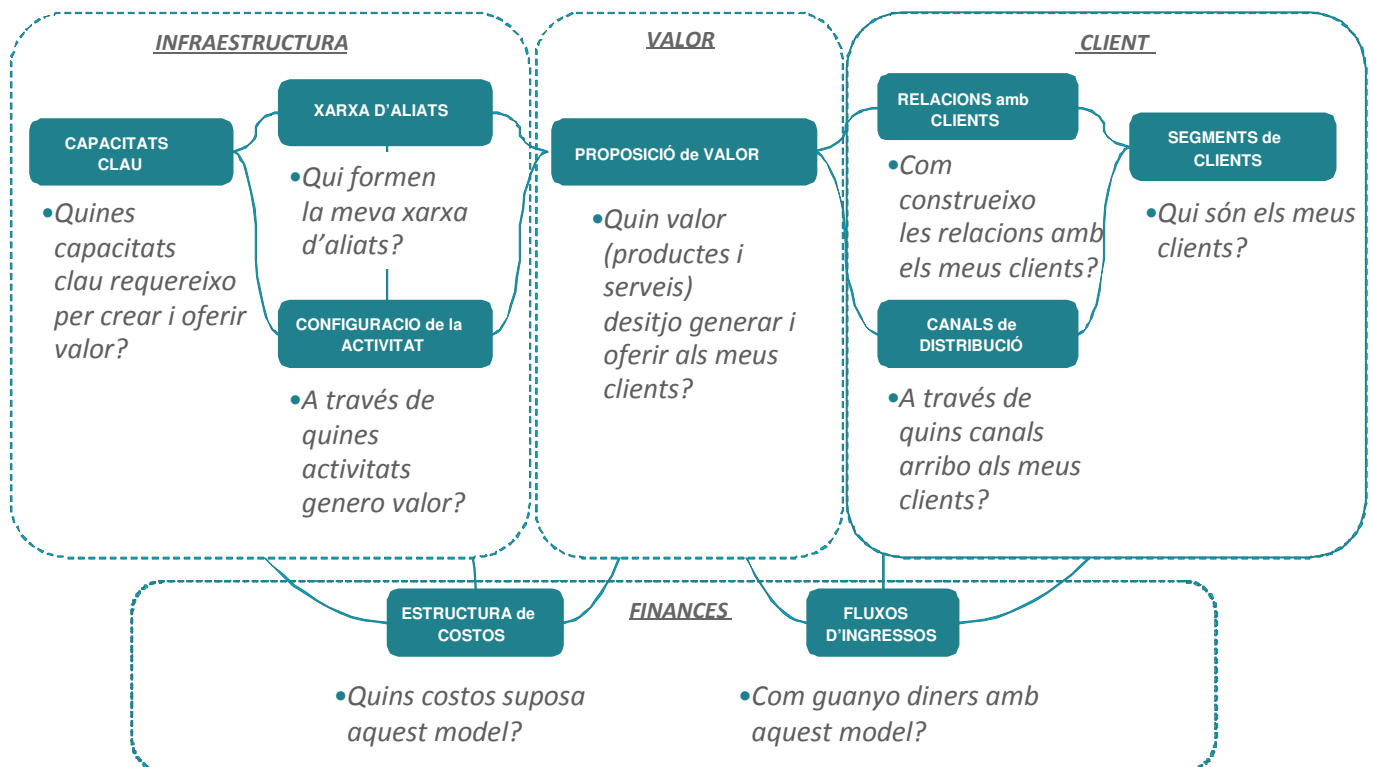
INFRAESTRUCTURA

CAPACITATS CLAU

•Quines capacitats clau requereixo per crear i oferir valor?

XARXA D'ALIATS

•Qui formen la meva xarxa d'aliats?

CONFIGURACIO de la ACTIVITAT

•A través de quines activitats genero valor?

VALOR

PROPOSICIÓ de VALOR

•Quin valor (productes i serveis) desitjo generar i oferir als meus clients?

CLIENT

RELACIONS amb CLIENTS

•Com construeixo les relacions amb els meus clients?

CANALS de DISTRIBUCIÓ

•A través de quins canals arribo als meus clients?

SEGMENTS de CLIENTS

•Qui són els meus clients?

FINANCES

ESTRUCTURA de COSTOS

•Quins costos suposa aquest model?

FLUXOS D'INGRESSOS

•Com guanyo diners amb aquest model?